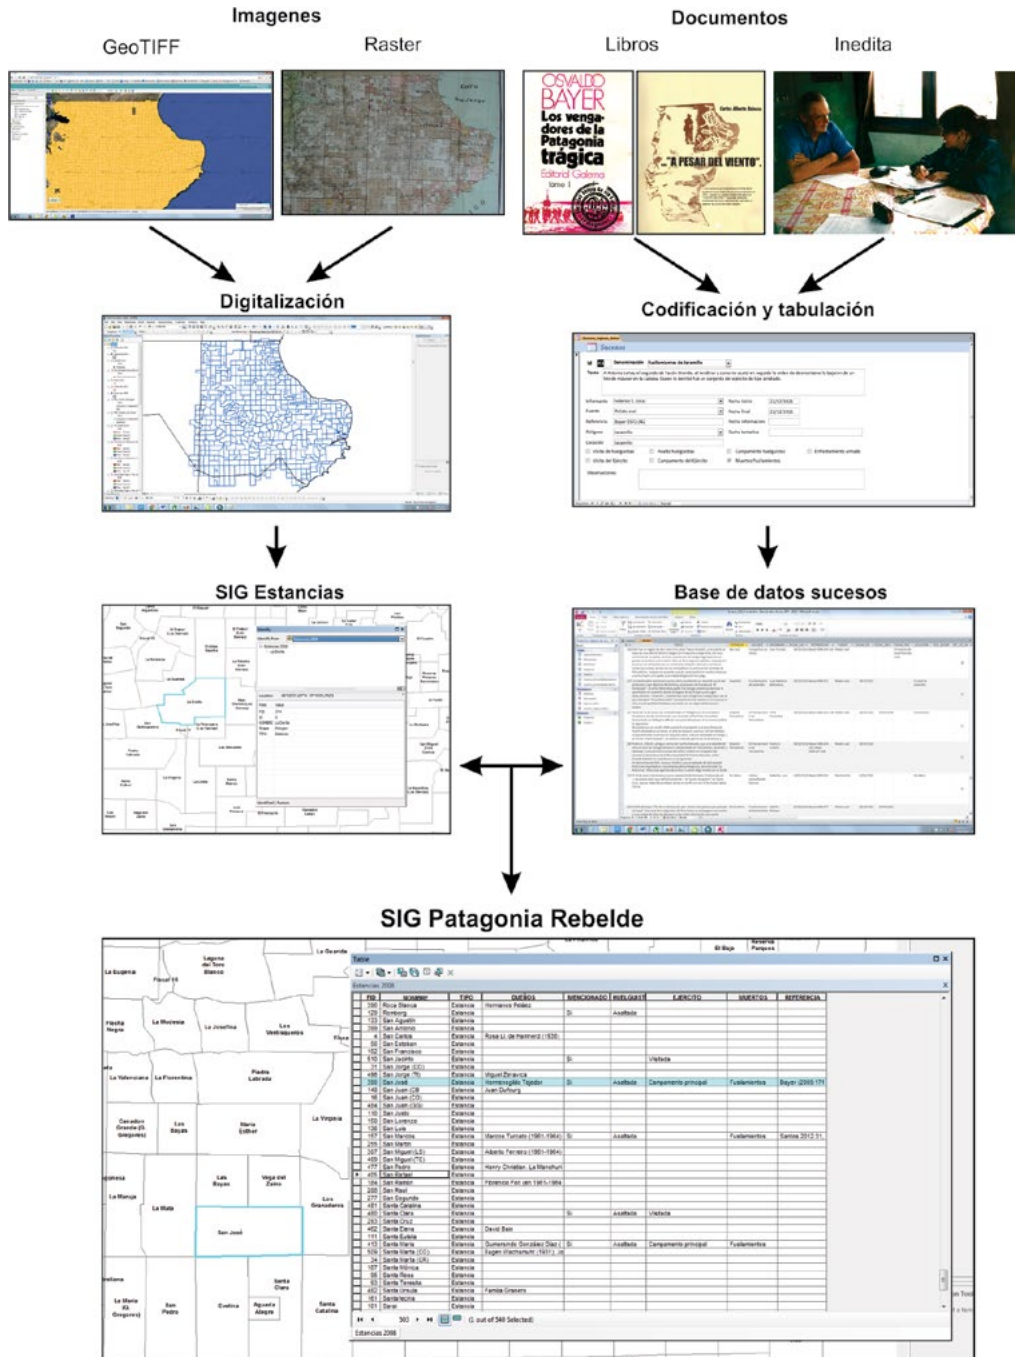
Imagenes

GeoTIFF

Raster

Documentos

Libros

Inedita

OSVALDO BAYER
Los vengadores de la Patagonia trágica
Editorial Galerna
tomo 1

"A PESAR DEL VIENTO".

Digitalización

Codificación y tabulación

SIG Estancias

Base de datos sucesos

SIG Patagonia Rebelde

Table

Estancias 2008

| FID | NOMBRE | TIPO | DUEÑOS | MENCIONADO | HUELGUIST | EJERCITO | MUERTOS | REFERENCIA |
|---|---|---|---|---|---|---|---|---|
| 390 | Roca Blanca | Estancia | Hermanos Pelaez | | | | | |
| 129 | Romberg | Estancia | | Si | Asaltada | | | |
| 133 | San Agustin | Estancia | | | | | | |
| 399 | San Antonio | Estancia | | | | | | |
| 4 | San Carlos | Estancia | Rosa Li. de Hammerz (1930) | | | | | |
| 50 | San Esteban | Estancia | | | | | | |
| 152 | San Francisco | Estancia | | | | | | |
| 510 | San Jacinto | Estancia | | Si | | Visitada | | |
| 31 | San Jorge (CD) | Estancia | | | | | | |
| 486 | San Jorge (TI) | Estancia | Miguel Zinavica | | | | | |
| 350 | San José | Estancia | Hermenegildo Tejedor | Si | Asaltada | Campamento principal | Fusilamientos | Bayer (2009:171 |
| 140 | San Juan (CB) | Estancia | Juan Dufourg | | | | | |
| 98 | San Juan (CO) | Estancia | | | | | | |
| 404 | San Juan (XX) | Estancia | | | | | | |
| 118 | San Justo | Estancia | | | | | | |
| 159 | San Lorenzo | Estancia | | | | | | |
| 136 | San Luis | Estancia | | | | | | |
| 167 | San Marcos | Estancia | Marcos Tumati (1901-1964) | Si | Asaltada | | Fusilamientos | Santos 2012:51 |
| 255 | San Martin | Estancia | | | | | | |
| 397 | San Miguel (LS) | Estancia | Alberto Ferreira (1901-1964) | | | | | |
| 459 | San Miguel (TE) | Estancia | | | | | | |
| 477 | San Pedro | Estancia | Henry Christian, La Manchuri | | | | | |
| 61 | San Rafael | Estancia | | | | | | |
| 184 | San Ramon | Estancia | Florencio Fiol (en 1901-1964) | | | | | |
| 268 | San Raul | Estancia | | | | | | |
| 277 | San Segundo | Estancia | | | | | | |
| 481 | Santa Catalina | Estancia | | | | | | |
| 400 | Santa Clara | Estancia | | Si | Asaltada | Visitada | | |
| 263 | Santa Cruz | Estancia | | | | | | |
| 402 | Santa Elena | Estancia | David Bain | | | | | |
| 111 | Santa Eulalia | Estancia | | | | | | |
| 113 | Santa Maria | Estancia | Gumersindo González Díaz ( | Si | Asaltada | Campamento principal | Fusilamientos | |
| 509 | Santa Marta (CO) | Estancia | Eugen Wachsmuth (1931) | | | | | |
| 34 | Santa Marta (CR) | Estancia | | | | | | |
| 187 | Santa Mónica | Estancia | | | | | | |
| 56 | Santa Rosa | Estancia | | | | | | |
| 93 | Santa Teresita | Estancia | | | | | | |
| 482 | Santa Ursula | Estancia | Familia Gravero | | | | | |
| 161 | Santafecina | Estancia | | | | | | |
| 101 | Sarai | Estancia | | | | | | |

(1 out of 549 Selected)

Estancias 2008

La Eugenia

Laguna del Toro Blanco

Fiscal 15

La Guardia

El Bajo

Reserva Pampera

Piedra Negra

La Modesta

La Josefina

Los Vestiqueros

La Valenciana

La Florentina

Piedra Labrada

La Virginia

Cañadon Grande (S. Gregorio)

Los Bajos

Maria Esther

La Moneda

Las Bayas

Vega del Zaino

Los Granaderos

La Mata

San José

Santa Clara

La Maria (S. Gregorio)

San Pedro

Evelina

Aguada Alegre

Santa Catalina